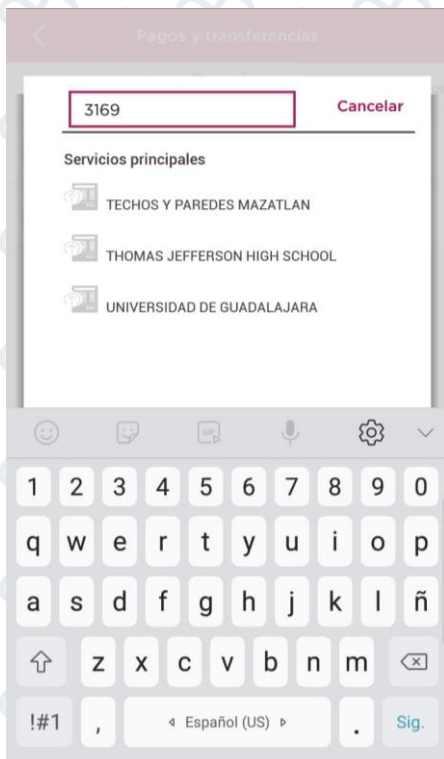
Pagos y transferencias

3169

Cancelar

Servicios principales

TECHOS Y PAREDES MAZATLAN

THOMAS JEFFERSON HIGH SCHOOL

UNIVERSIDAD DE GUADALAJARA

GIF

1 2 3 4 5 6 7 8 9 0

q w e r t y u i o p

a s d f g h j k l ñ

z x c v b n m

!#1 , ◂ Español (US) ▸ . Sig.